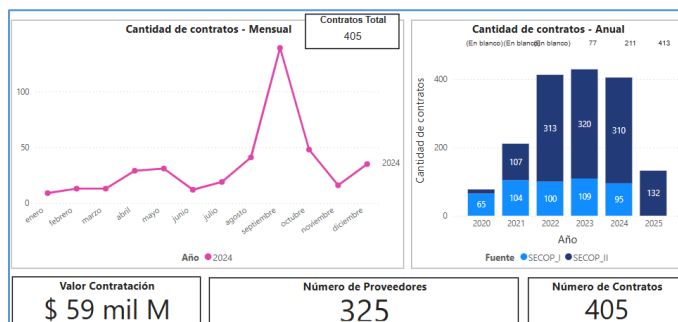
Cantidad de contratos - Mensual

Contratos Total
405

100
50
0

2024

enero febrero marzo abril mayo junio julio agosto septiembre octubre noviembre diciembre

Año ● 2024

Cantidad de contratos - Anual

(En blanco) (En blanco) (En blanco) 77 211 413

Cantidad de contratos

400
200
0

65 104 100 109 95
107 313 320 310 132

2020 2021 2022 2023 2024 2025

Año

Fuente ● SECOP_I ● SECOP_II

Valor Contratación
$ 59 mil M

Número de Proveedores
325

Número de Contratos
405